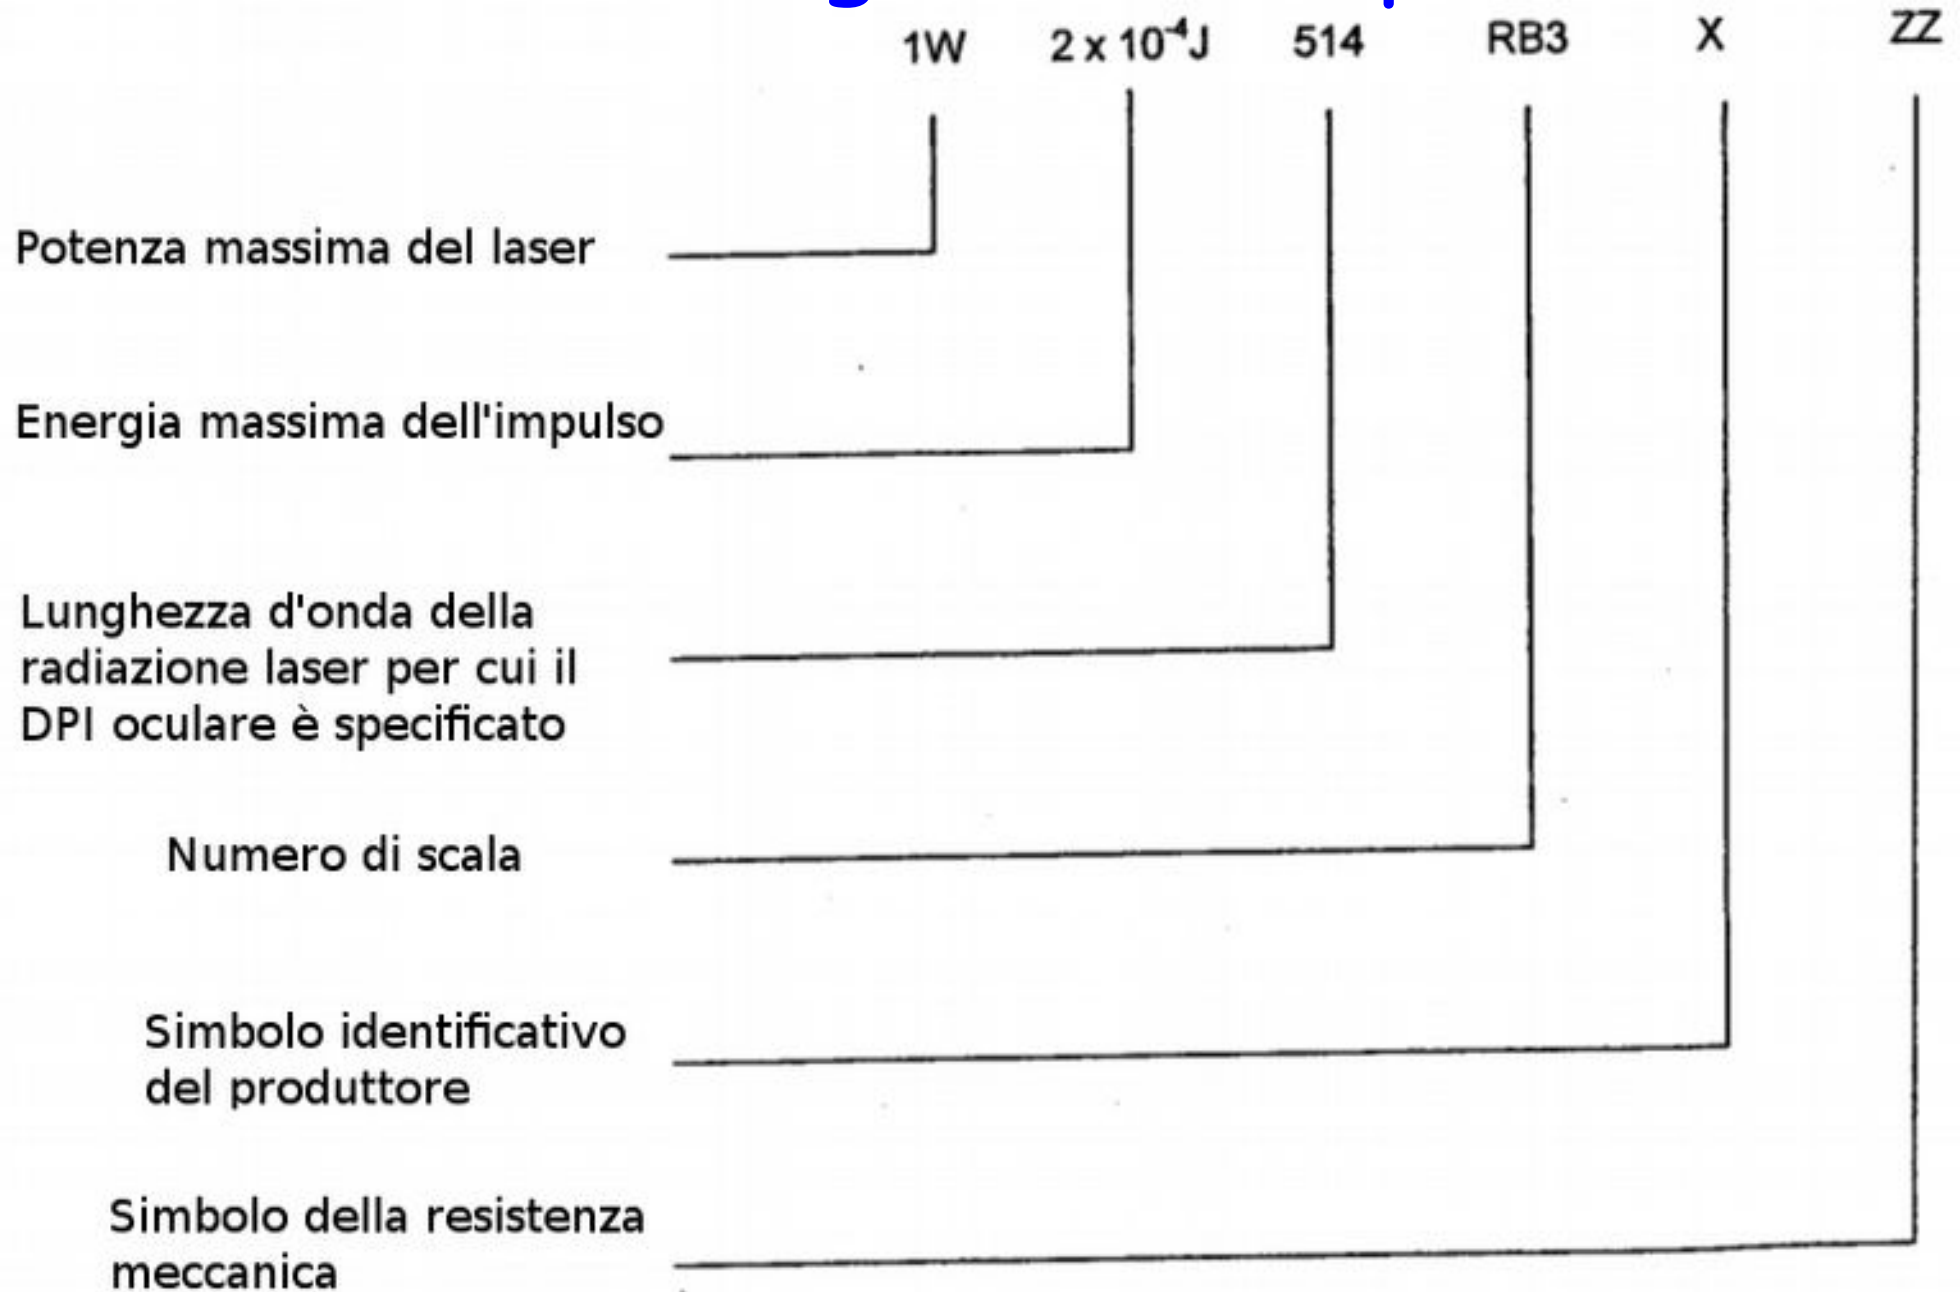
1W   $2 \times 10^{-4}$J   514   RB3   X   ZZ

Potenza massima del laser

Energia massima dell'impulso

Lunghezza d'onda della radiazione laser per cui il DPI oculare è specificato

Numero di scala

Simbolo identificativo del produttore

Simbolo della resistenza meccanica